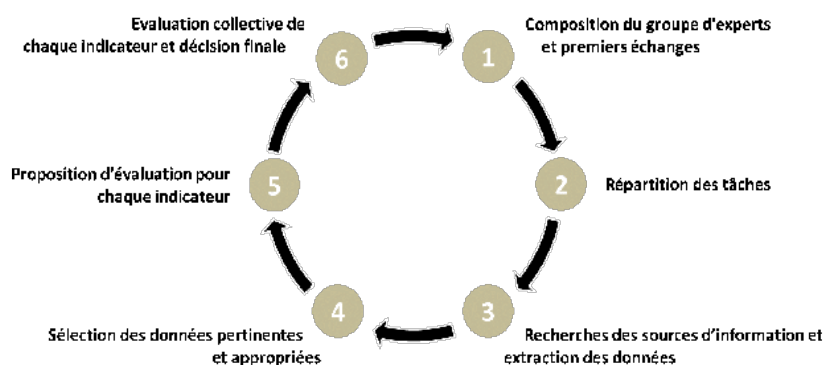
Evaluation collective de chaque indicateur et décision finale

6

1

Composition du groupe d'experts et premiers échanges

2

Répartition des tâches

3

Recherches des sources d'information et extraction des données

4

Sélection des données pertinentes et appropriées

5

Proposition d'évaluation pour chaque indicateur